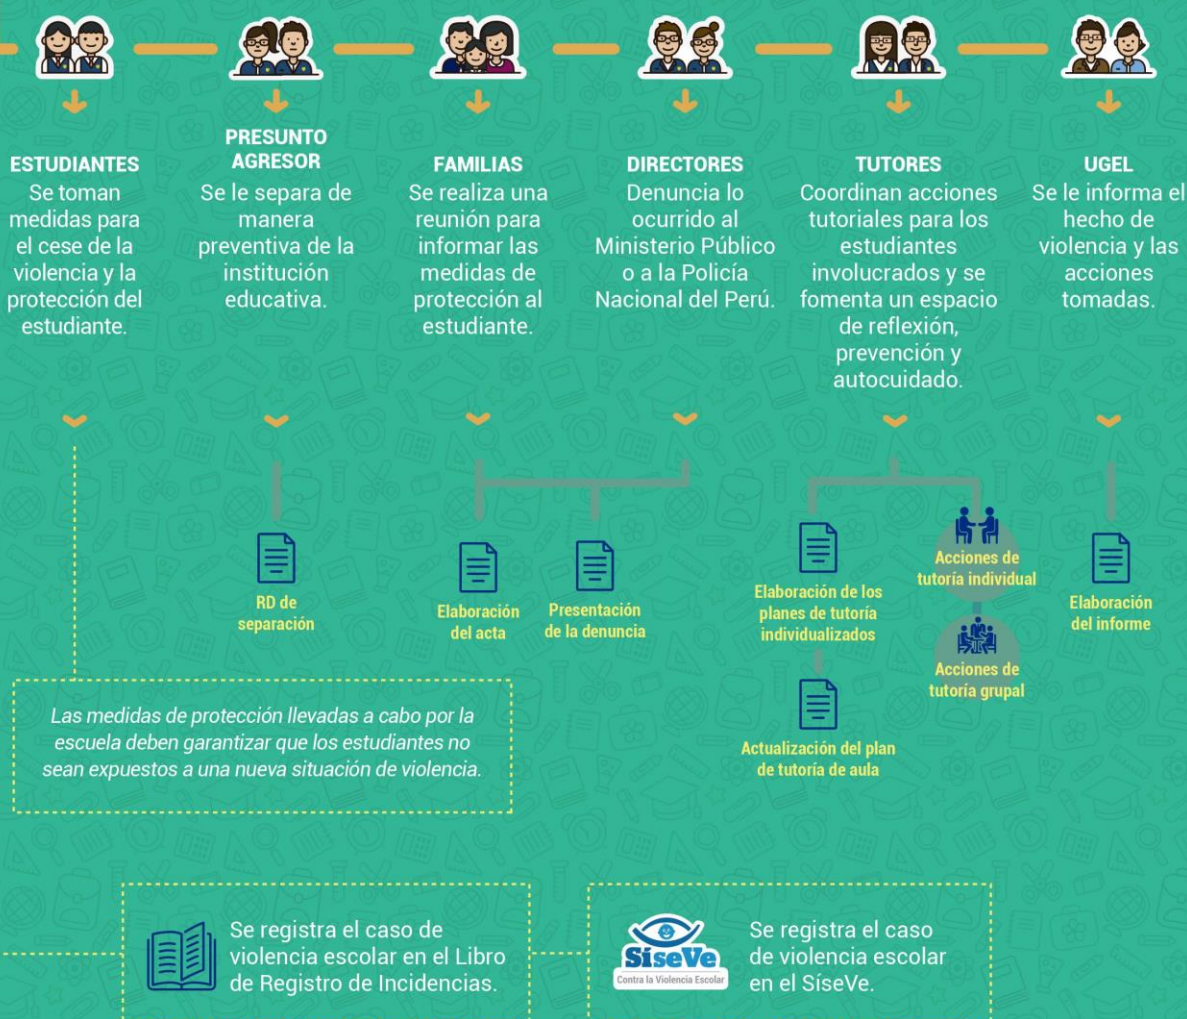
ESTUDIANTES
Se toman medidas para el cese de la violencia y la protección del estudiante.

PRESUNTO AGRESOR
Se le separa de manera preventiva de la institución educativa.

FAMILIAS
Se realiza una reunión para informar las medidas de protección al estudiante.

DIRECTORES
Denuncia lo ocurrido al Ministerio Público o a la Policía Nacional del Perú.

TUTORES
Coordinan acciones tutoriales para los estudiantes involucrados y se fomenta un espacio de reflexión, prevención y autocuidado.

UGEL
Se le informa el hecho de violencia y las acciones tomadas.

RD de separación

Elaboración del acta

Presentación de la denuncia

Elaboración de los planes de tutoría individualizados

Acciones de tutoría individual

Acciones de tutoría grupal

Actualización del plan de tutoría de aula

Elaboración del informe

Las medidas de protección llevadas a cabo por la escuela deben garantizar que los estudiantes no sean expuestos a una nueva situación de violencia.

Se registra el caso de violencia escolar en el Libro de Registro de Incidencias.

SíseVe
Contra la Violencia Escolar

Se registra el caso de violencia escolar en el SíseVe.